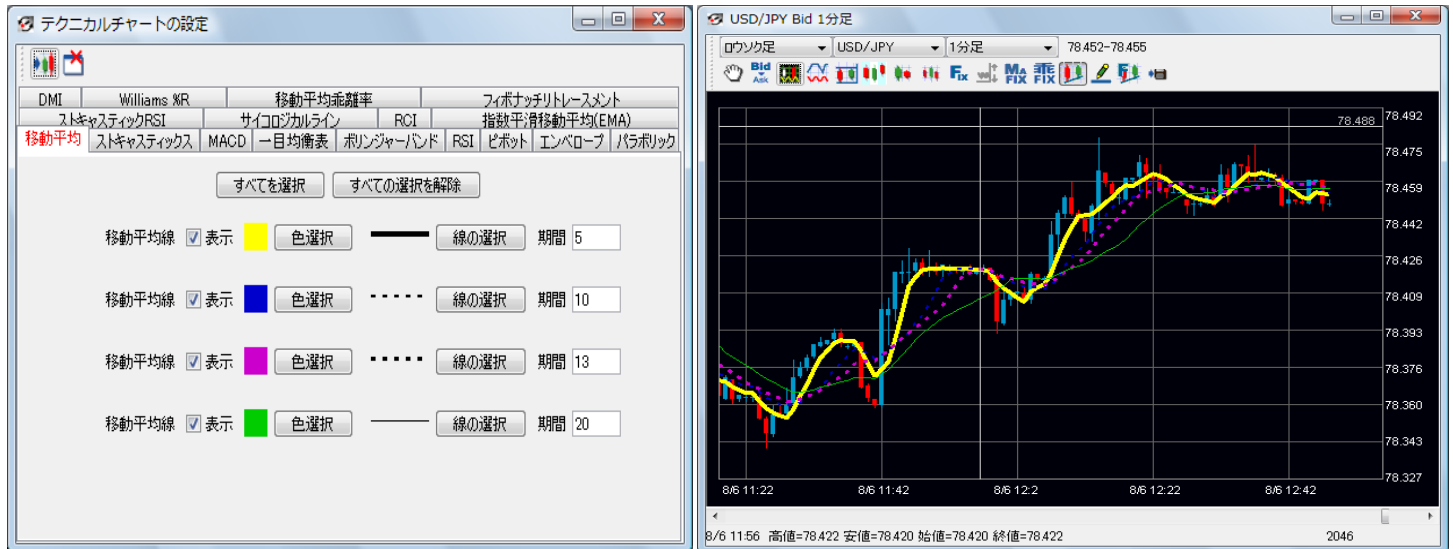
テクニカルチャートの設定

DMI | Williams %R | 移動平均乖離率 | フィボナッチリトレースメント
ストキャスティックRSI | サイコロジカルライン | RCI | 指数平滑移動平均(EMA)
移動平均 | ストキャスティックス | MACD | 一目均衡表 | ボリンジャーバンド | RSI | ピボット | エンベロープ | パラボリック

すべてを選択　すべての選択を解除

移動平均線 表示 色選択 線の選択 期間 5
移動平均線 表示 色選択 線の選択 期間 10
移動平均線 表示 色選択 線の選択 期間 13
移動平均線 表示 色選択 線の選択 期間 20

USD/JPY Bid 1分足

ロウソク足　USD/JPY　1分足　78.452-78.455

Bid Ask　Fix　MA FIX　乖 FIX

78.488
78.492
78.475
78.459
78.442
78.426
78.409
78.393
78.376
78.360
78.343
78.327

8/6 11:22　8/6 11:42　8/6 12:2　8/6 12:22　8/6 12:42

8/6 11:56 高値=78.422 安値=78.420 始値=78.420 終値=78.422　2046